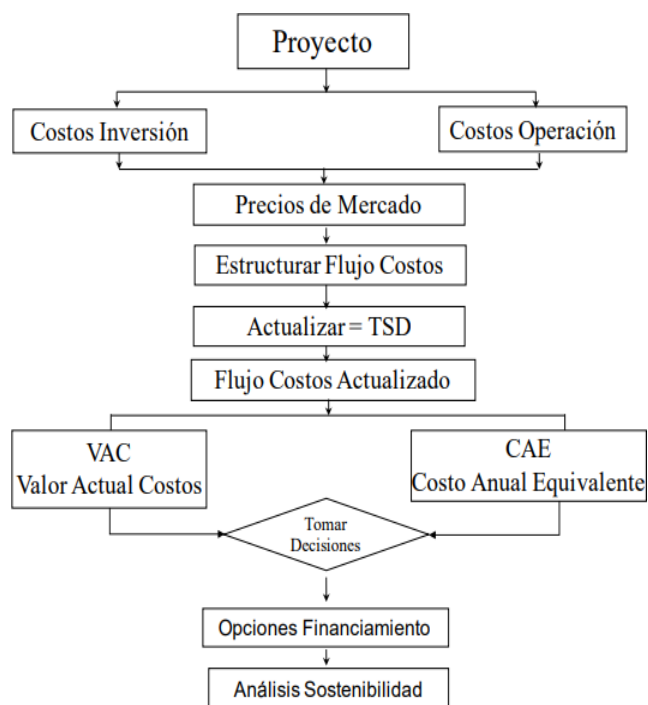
Proyecto

Costos Inversión

Costos Operación

Precios de Mercado

Estructurar Flujo Costos

Actualizar = TSD

Flujo Costos Actualizado

VAC
Valor Actual Costos

CAE
Costo Anual Equivalente

Tomar Decisiones

Opciones Financiamiento

Análisis Sostenibilidad